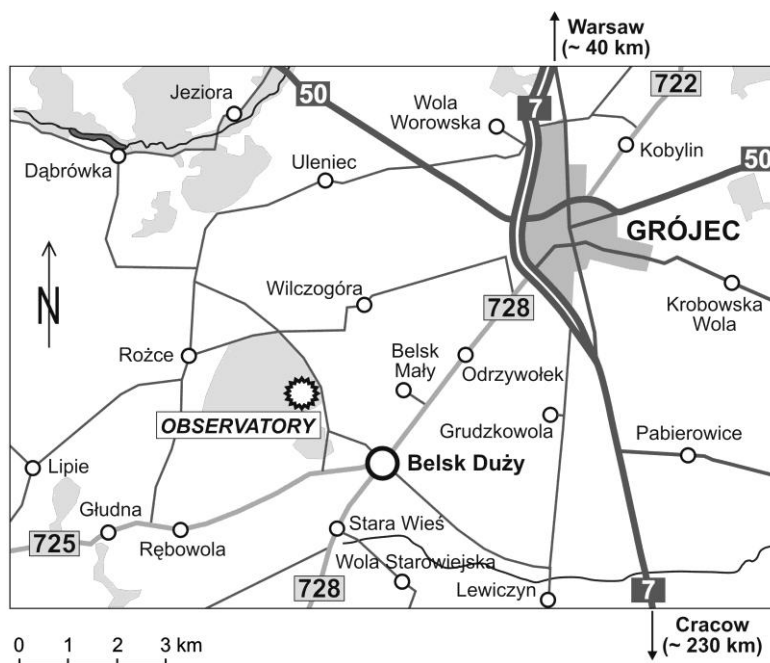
Warsaw
(~ 40 km)

50
722
Jeziora
Wola Worowska
7
Kobylin
50
Dąbrówka
Uleniec
GRÓJEC
N
Wilczogóra
728
Krobowska Wola
Rożce
Belsk Mały
Odrzywołek
Grudzkowola
OBSERVATORY
Pabierowice
Lipie
Belsk Duży
Głudna
725
Rębowola
Stara Wieś
Wola Starowiejska
728
Lewiczyn
7

Cracow
(~ 230 km)

0 1 2 3 km